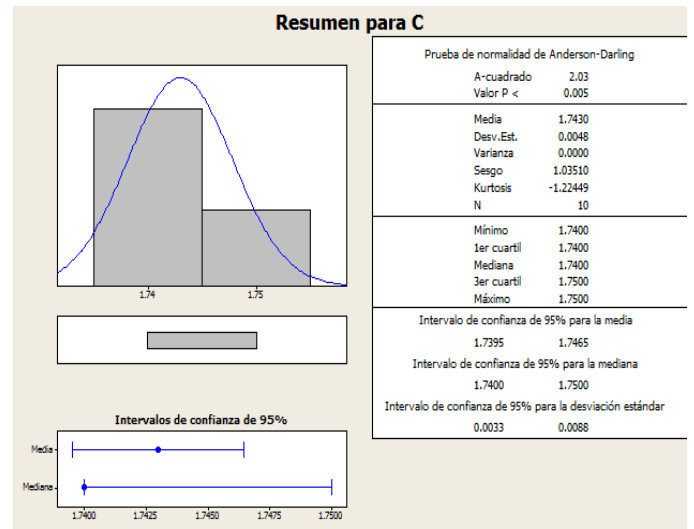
Resumen para C

1.74
1.75

Intervalos de confianza de 95%

Media
Mediana

1.7400 1.7425 1.7450 1.7475 1.7500

Prueba de normalidad de Anderson-Darling

| | |
|---|---|
| A-cuadrado | 2.03 |
| Valor P < | 0.005 |

| | |
|---|---|
| Media | 1.7430 |
| Desv.Est. | 0.0048 |
| Varianza | 0.0000 |
| Sesgo | 1.03510 |
| Kurtosis | -1.22449 |
| N | 10 |

| | |
|---|---|
| Mínimo | 1.7400 |
| 1er cuartil | 1.7400 |
| Mediana | 1.7400 |
| 3er cuartil | 1.7500 |
| Máximo | 1.7500 |

Intervalo de confianza de 95% para la media
1.7395 1.7465

Intervalo de confianza de 95% para la mediana
1.7400 1.7500

Intervalo de confianza de 95% para la desviación estándar
0.0033 0.0088